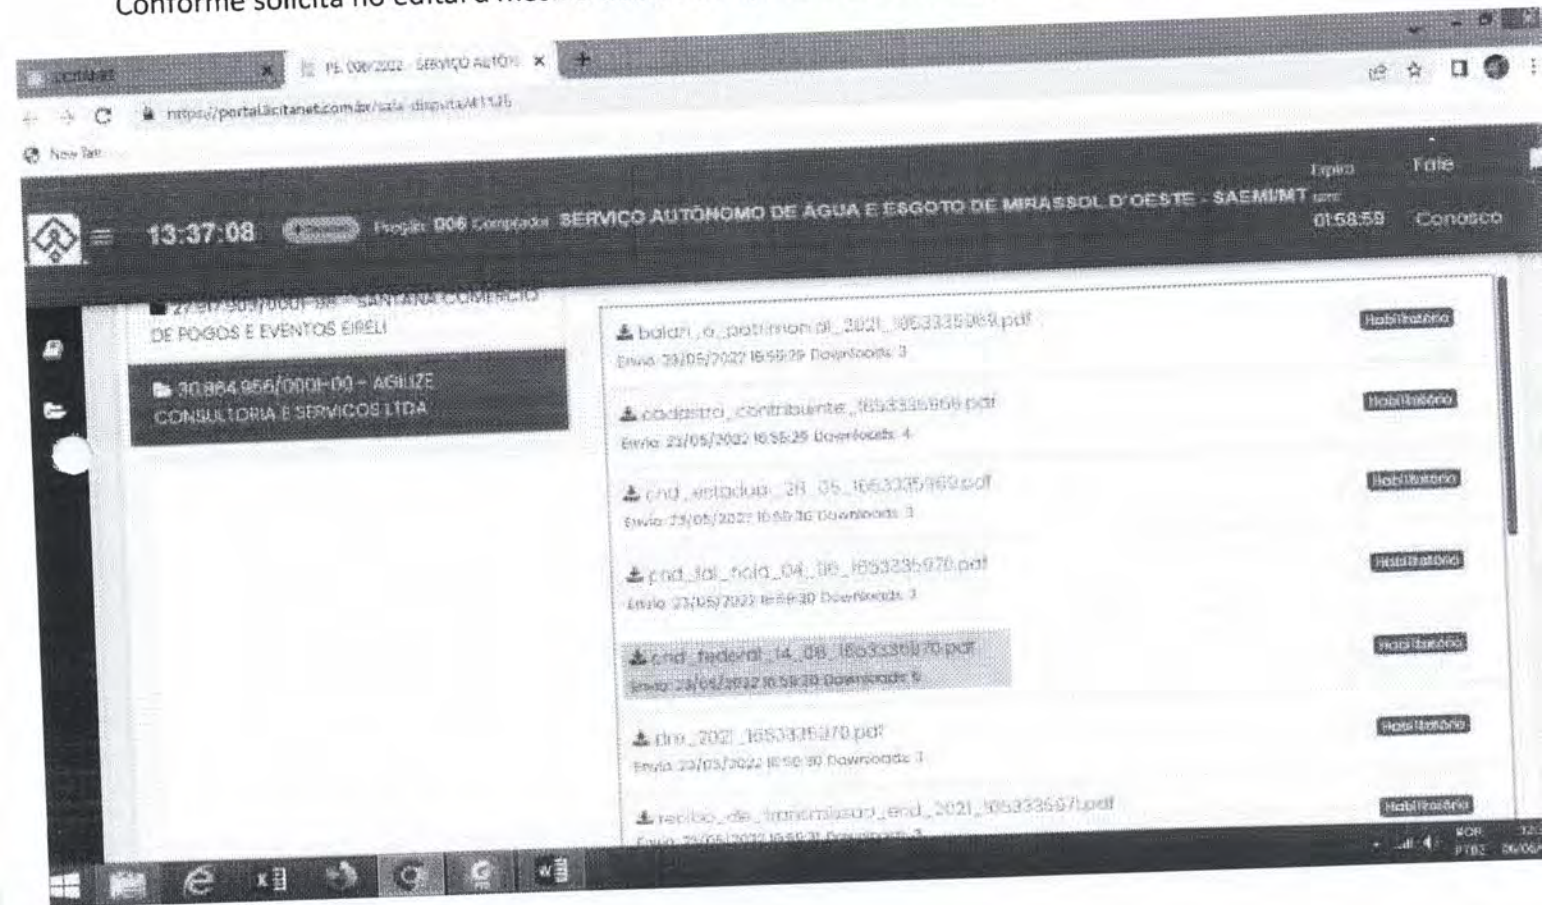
Conforme solicita no edital a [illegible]

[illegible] PE 006/2022 - SERVIÇO AUTÔN

https://portal.licitanet.com.br/sala-disputa/41526

New Tab

13:37:08 Pregão: 006 Comprador: SERVIÇO AUTONOMO DE AGUA E ESGOTO DE MIRASSOL D'OESTE - SAEMI/MT Expira em: 01:58:59 Fale Conosco

27.917.905/0001-98 - SANTANA COMERCIO DE FOGOS E EVENTOS EIRELI

30.864.956/0001-00 - AGILIZE CONSULTORIA E SERVICOS LTDA

balan_o_patrimonial_2021_1653335969.pdf
Envio: 23/05/2022 16:59:29 Downloads: 3
Habilitatório

cadastro_contribuente_1653335969.pdf
Envio: 23/05/2022 16:59:29 Downloads: 4
Habilitatório

cnd_estadua_28_05_1653335969.pdf
Envio: 23/05/2022 16:59:30 Downloads: 3
Habilitatório

cnd_fgt_nova_04_06_1653335970.pdf
Envio: 23/05/2022 16:59:30 Downloads: 3
Habilitatório

cnd_federal_14_08_1653335970.pdf
Envio: 23/05/2022 16:59:30 Downloads: 5
Habilitatório

dre_2021_1653335970.pdf
Envio: 23/05/2022 16:59:30 Downloads: 3
Habilitatório

recibo_de_transmissao_ecd_2021_1653335971.pdf
Envio: 23/05/2022 16:59:31 Downloads: 3
Habilitatório

POR PTB2